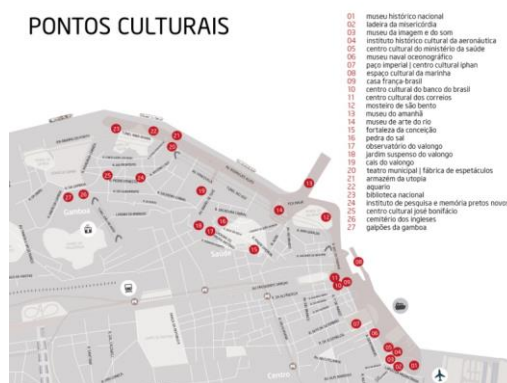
PONTOS CULTURAIS

01 museu histórico nacional
02 ladeira da misericórdia
03 museu da imagem e do som
04 instituto histórico cultural da aeronáutica
05 centro cultural do ministério da saúde
06 museu naval oceanográfico
07 paço imperial | centro cultural iphan
08 espaço cultural da marinha
09 casa frança-brasil
10 centro cultural do banco do brasil
11 centro cultural dos correios
12 mosteiro de são bento
13 museu do amanhã
14 museu de arte do rio
15 fortaleza da conceição
16 pedra do sal
17 observatório do valongo
18 jardim suspenso do valongo
19 cais do valongo
20 teatro municipal | fábrica de espetáculos
21 armazém da utopia
22 aquario
23 biblioteca nacional
24 instituto de pesquisa e memória pretos novos
25 centro cultural josé bonifácio
26 cemitério dos ingleses
27 galpões da gamboa

Gamboa
Saúde
Centro

23 22 21 20 26 25 24 19 18 17 16 15 14 12 13 11 10 09 08 07 06 05 04 03 02 01